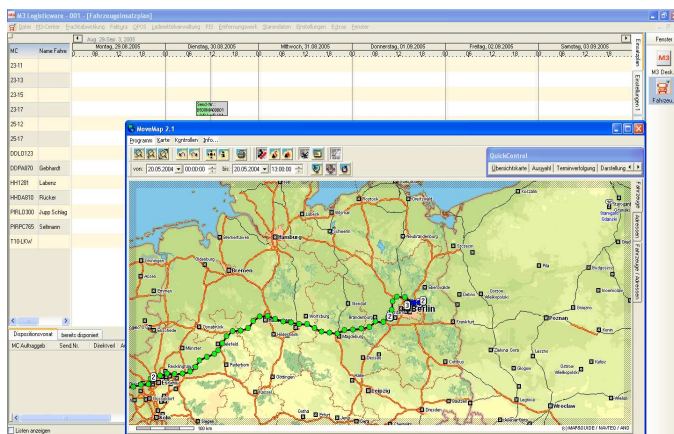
M3 Logisticware - 001 - [Fahrzeugeinsatzplan]

Datei   M3-Center   Nachlassverwaltung   Fahrzeug   GPOS   Ladeeinheitsverwaltung   FIS   Entfernungswerk   Stammdaten   Einstellungen   Extras   Fenster

Aug. 29-Sep. 3, 2005

Montag, 29.08.2005   Dienstag, 30.08.2005   Mittwoch, 31.08.2005   Donnerstag, 01.09.2005   Freitag, 02.09.2005   Samstag, 03.09.2005

| MC | Name Fahrer |
|---|---|
| 23-11 | |
| 23-13 | |
| 23-15 | |
| 23-17 | |
| 25-12 | |
| 25-17 | |
| DDL0123 | |
| DDPA870 | Gebhardt |
| HH1281 | Laberz |
| HHDA810 | Rücker |
| PIRL0300 | Jupp Schlag |
| PIRPC765 | Seltmann |
| T10-LKW | |

Dispositionsvorrat   bereits disponiert

MC Auftraggeb   Send.Nr.   Direktvel

Listen anzeigen

Einstellungen   Einstellungen

Fenster

M3 Desk

Fahrzeu...

MoveMap 2.1

Programm   Karte   Kontrollen   Info...

von: 20.05.2004   00:00:00   bis: 20.05.2004   13:00:00

QuickControl

Übersichtskarte   Auswahl   Terminverfolgung   Darstellung

Fahrzeuge   Adressen   Fahrzeuge   Adressen

Hamburg   Bremen   Hannover   Magdeburg   Berlin   Frankfurt   Poznan   Wroclaw   Bielefeld   Münster   Kassel   Göttingen   Potsdam   Leipzig

100 km

(c) MAPSOURCE / NAVTEQ / AND